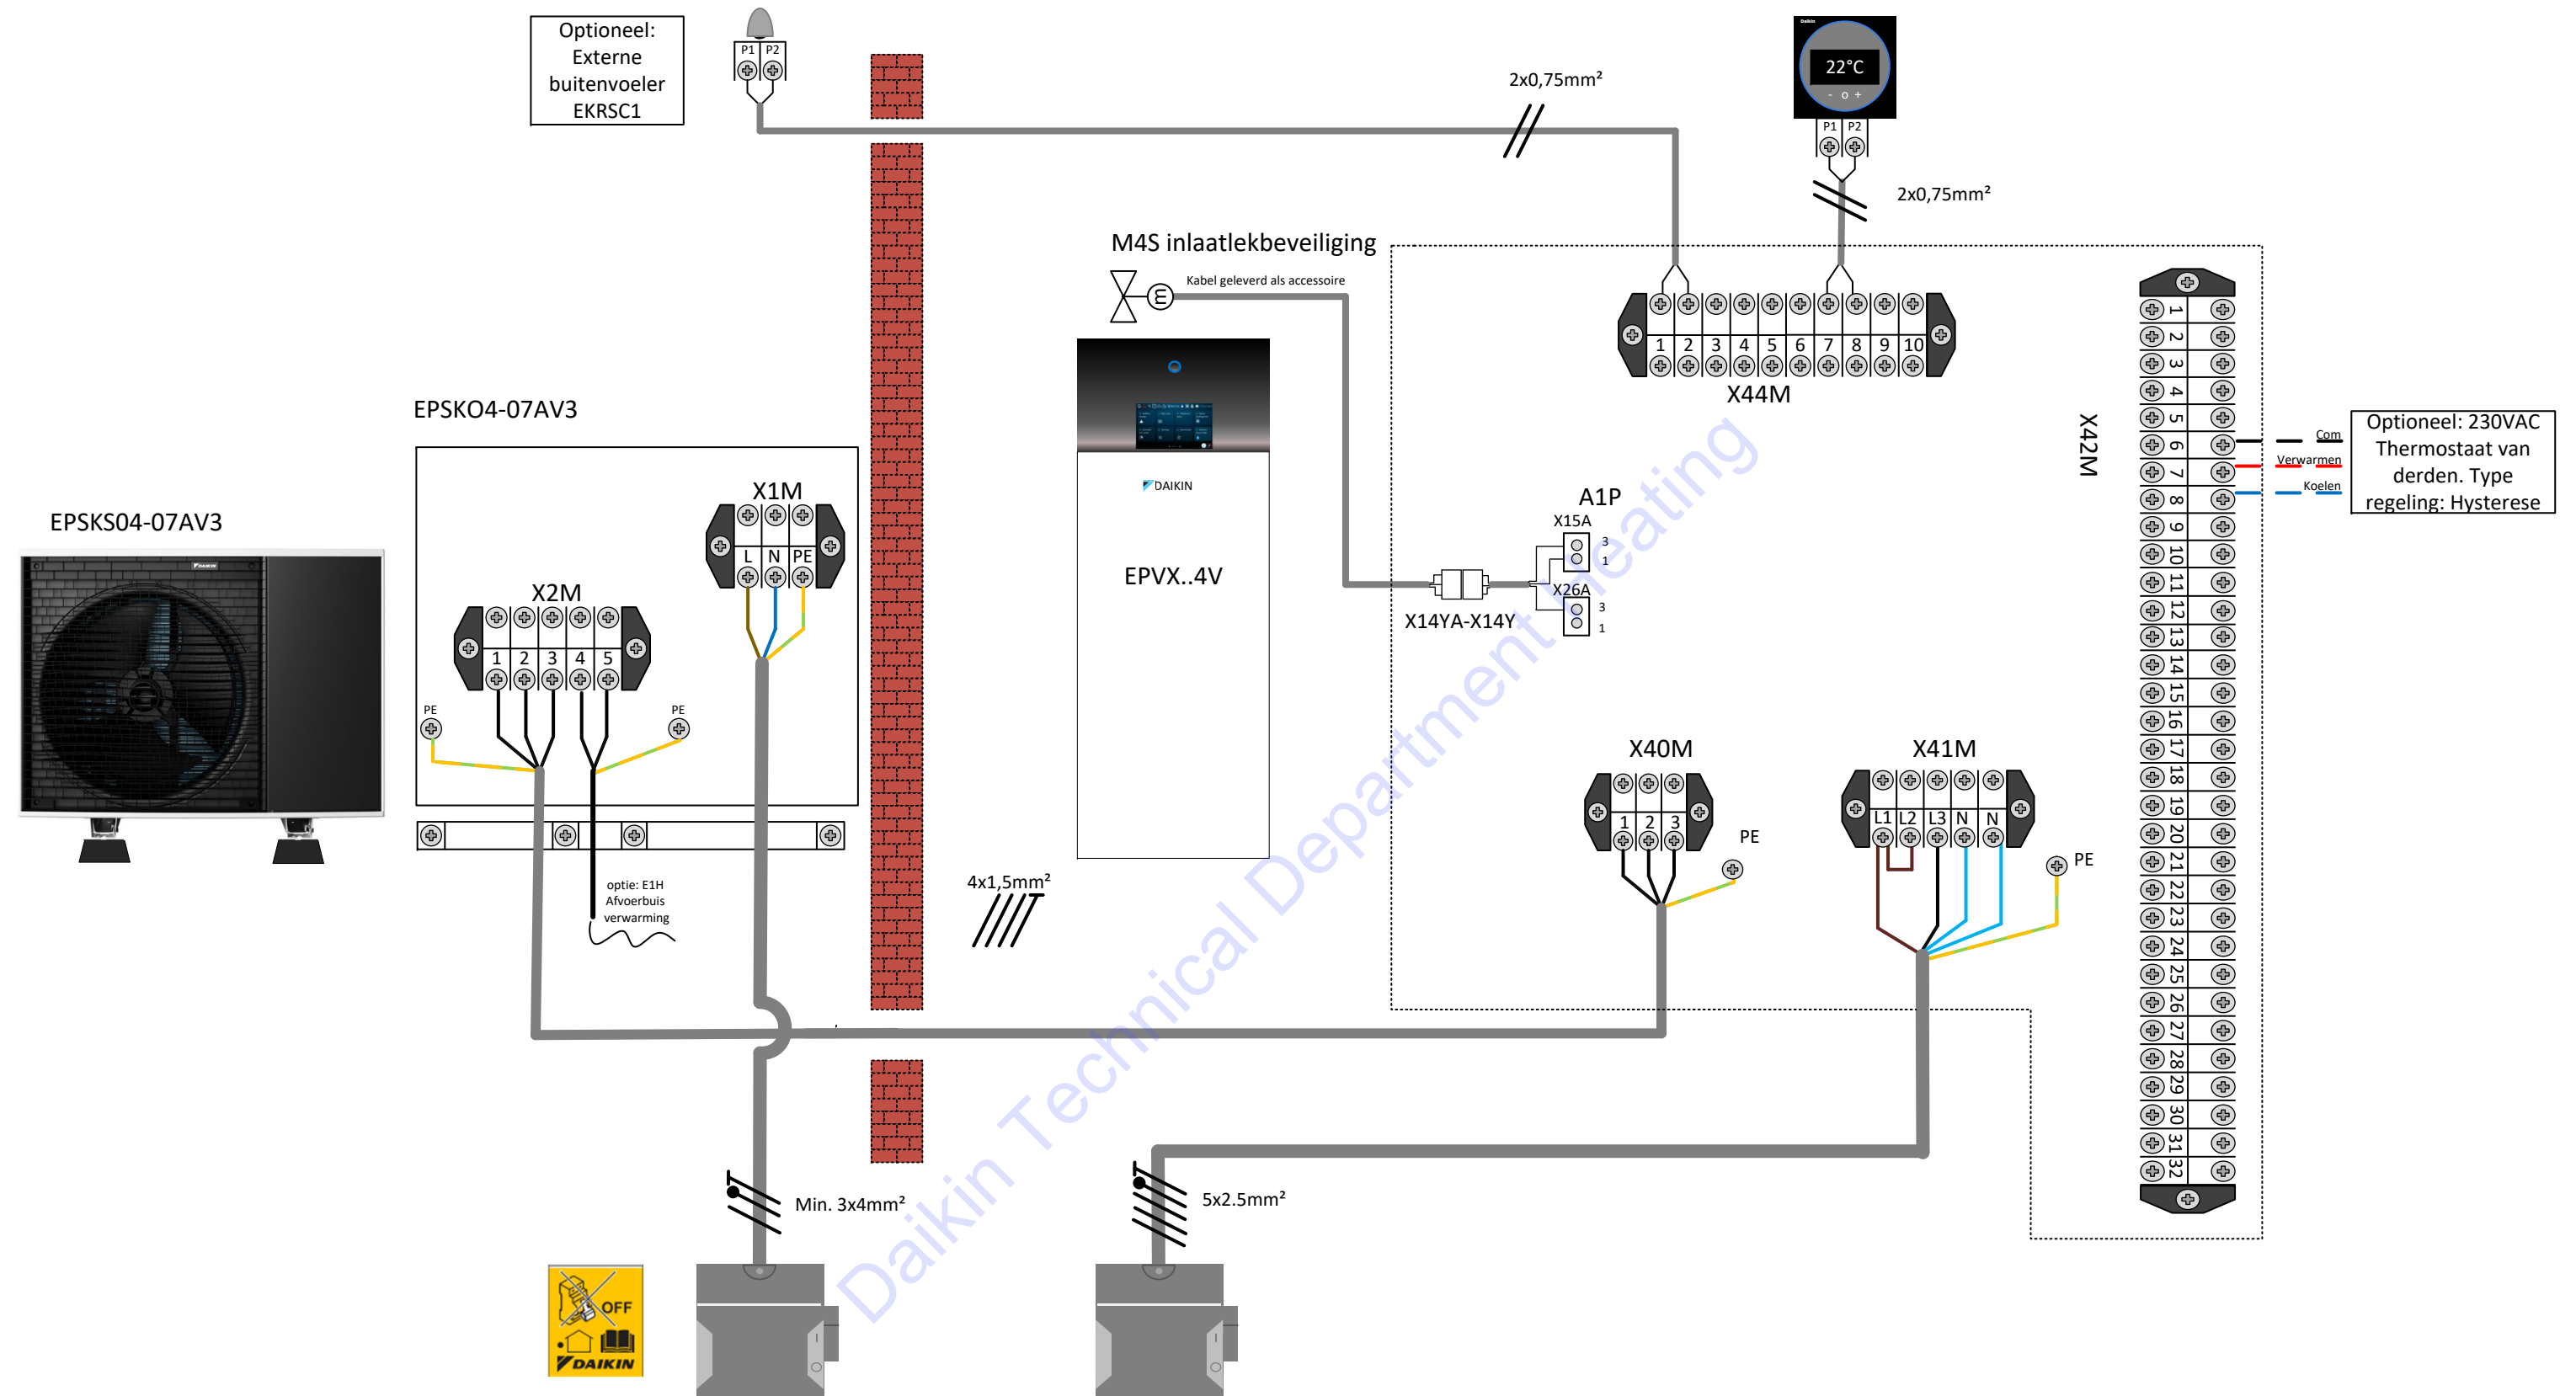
Optioneel: Externe buitenvoeler EKRSC1

P1 P2

2x0,75mm²

22°C

P1 P2

2x0,75mm²

M4S inlaatlekbeveiliging

Kabel geleverd als accessoire

1 2 3 4 5 6 7 8 9 10

X44M

X42M

1 2 3 4 5 6 7 8 9 10 11 12 13 14 15 16 17 18 19 20 21 22 23 24 25 26 27 28 29 30 31 32

Com
Verwarmen
Koelen

Optioneel: 230VAC Thermostaat van derden. Type regeling: Hysterese

EPSKO4-07AV3

DAIKIN

EPVX..4V

A1P
X15A
3
1
X26A
3
1

X14YA-X14Y

EPSKS04-07AV3

X1M
L N PE

X2M
1 2 3 4 5

PE

PE

optie: E1H Afvoerbuis verwarming

4x1,5mm²

X40M
1 2 3

PE

X41M
L1 L2 L3 N N

PE

Min. 3x4mm²

5x2.5mm²

OFF
DAIKIN